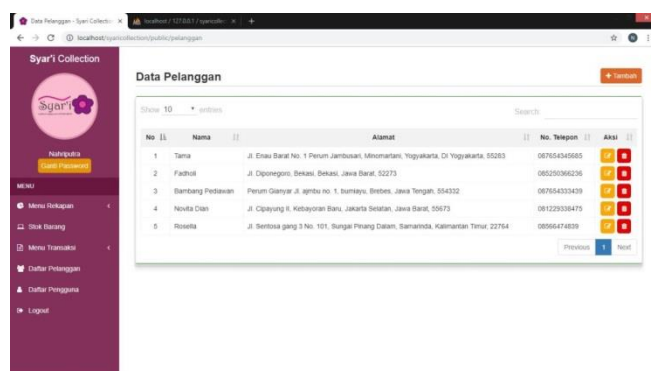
Data Pelanggan - Syari Collection × localhost / 127.0.0.1 / syaricolle × +

localhost/syaricollection/public/pelanggan

Syar'i Collection

Syar'i

Nahlputra
Ganti Password

MENU
Menu Rekapan
Stok Barang
Menu Transaksi
Daftar Pelanggan
Daftar Pengguna
Logout

Data Pelanggan

+ Tambah

Show 10 entries

Search:

| No | Nama | Alamat | No. Telepon | Aksi |
|---|---|---|---|---|
| 1 | Tama | Jl. Enau Barat No. 1 Perum Jambusari, Minomartani, Yogyakarta, DI Yogyakarta, 55283 | 087654345685 | |
| 2 | Fadholi | Jl. Diponegoro, Bekasi, Bekasi, Jawa Barat, 52273 | 085250366236 | |
| 3 | Bambang Pediawan | Perum Gianyar Jl. ajimbu no. 1, bumiayu, Brebes, Jawa Tengah, 554332 | 087654333439 | |
| 4 | Novita Dian | Jl. Cipayung II, Kebayoran Baru, Jakarta Selatan, Jawa Barat, 55673 | 081229338475 | |
| 5 | Rosella | Jl. Sentosa gang 3 No. 101, Sungai Pinang Dalam, Samarinda, Kalimantan Timur, 22764 | 08566474839 | |

Previous 1 Next